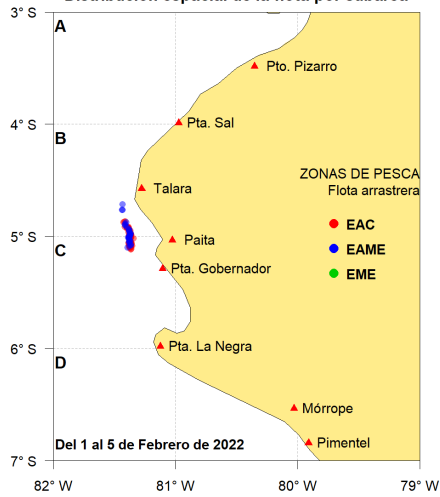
Distribución espacial de la flota por cabarco

3° S
4° S
5° S
6° S
7° S

A
B
C
D

Pto. Pizarro
Pta. Sal
Talara
Paita
Pta. Gobernador
Pta. La Negra
Mórrope
Pimentel

ZONAS DE PESCA
Flota arrastrera
EAC
EAME
EME

Del 1 al 5 de Febrero de 2022

82° W
81° W
80° W
79° W